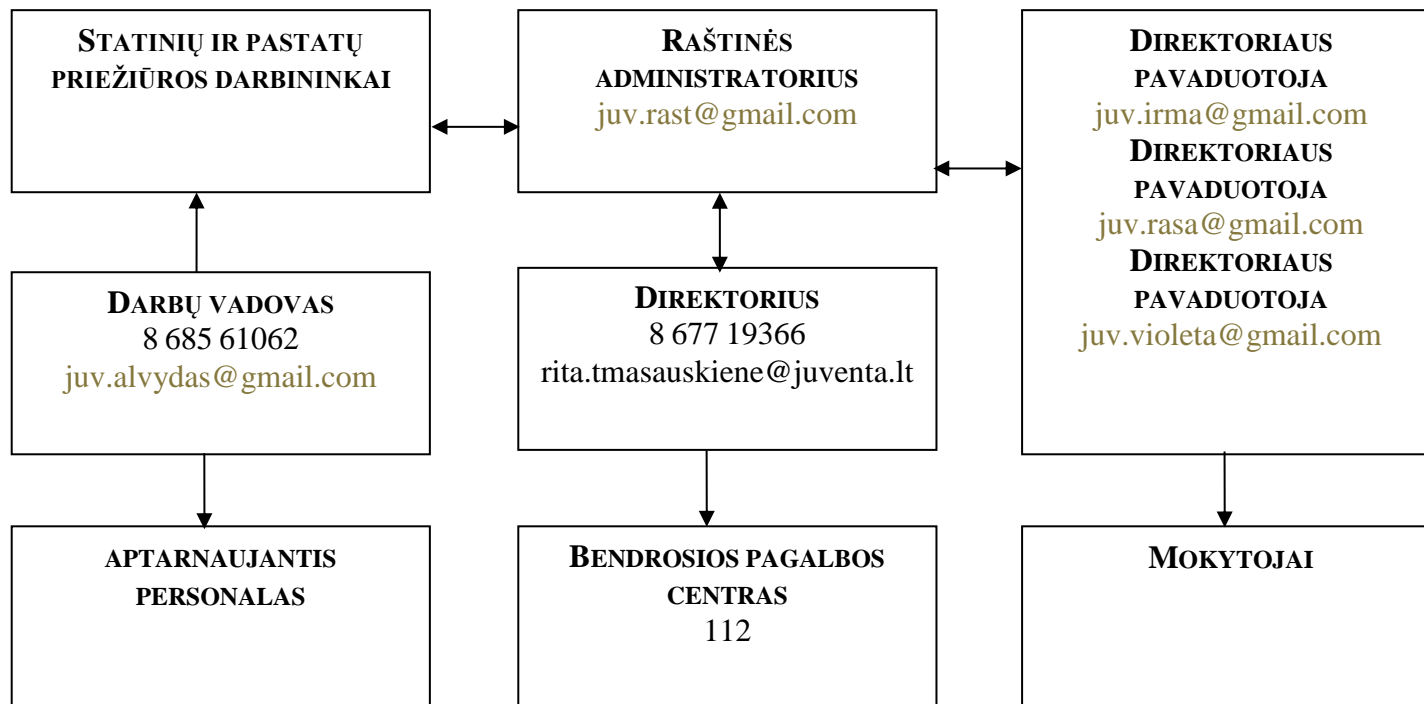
STATINIŲ IR PASTATŲ PRIEŽIŪROS DARBININKAI

RAŠTINĖS ADMINISTRATORIUS
juv.rast@gmail.com

DIREKTORIAUS PAVADUOTOJA
juv.irma@gmail.com
DIREKTORIAUS PAVADUOTOJA
juv.rasa@gmail.com
DIREKTORIAUS PAVADUOTOJA
juv.violeta@gmail.com

DARBŲ VADOVAS
8 685 61062
juv.alvydas@gmail.com

DIREKTORIUS
8 677 19366
rita.tmasauskiene@juventa.lt

APTARNAUJANTIS PERSONALAS

BENDROSIOS PAGALBOS CENTRAS
112

MOKYTOJAI